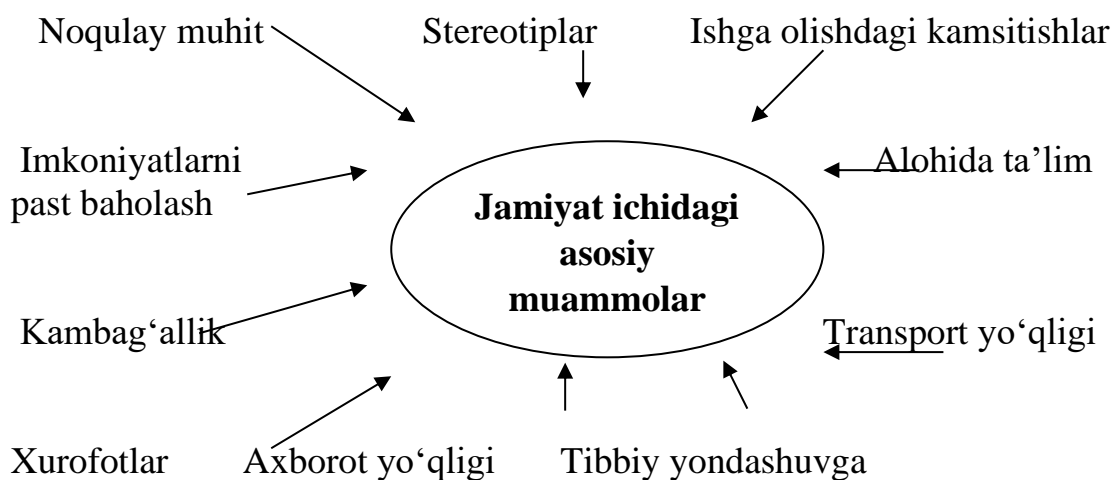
Noqulay muhit

Stereotiplar

Ishga olishdagi kamsitishlar

Imkoniyatlarni past baholash

Alohida ta'lim

Jamiyat ichidagi asosiy muammolar

Kambag'allik

Transport yo'qligi

Xurofotlar

Axborot yo'qligi

Tibbiy yondashuvga